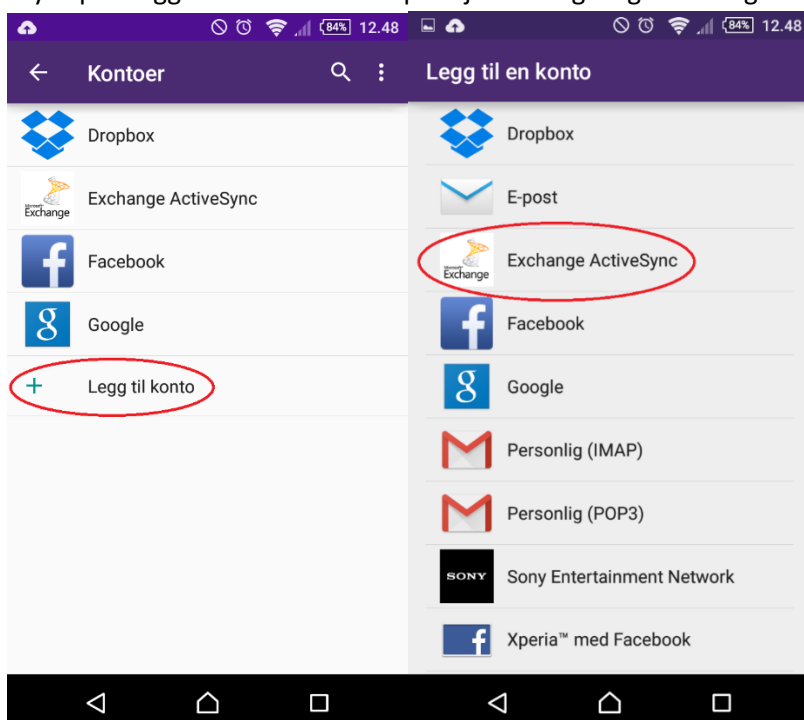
84% 12.48

Kontoer

Dropbox

Microsoft Exchange

Exchange ActiveSync

Facebook

Google

+ Legg til konto

84% 12.48

Legg til en konto

Dropbox

E-post

Microsoft Exchange

Exchange ActiveSync

Facebook

Google

Personlig (IMAP)

Personlig (POP3)

SONY

Sony Entertainment Network

Xperia™ med Facebook